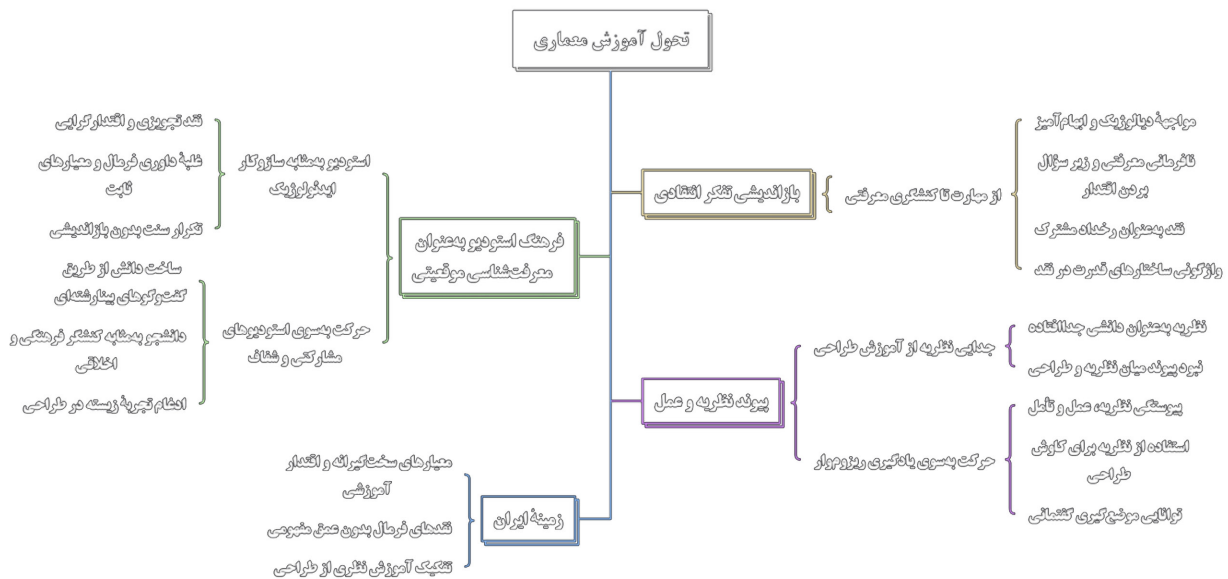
تحول آموزش معماری

بازاندیشی تفکر انتقادی

از مهارت تا کنشگری معرفتی

مواجههٔ دیالوژیک و ابهام‌آمیز

نافرمانی معرفتی و زیر سؤال بردن اقتدار

نقد به‌عنوان رخداد مشترک

واژگونی ساختارهای قدرت در نقد

پیوند نظریه و عمل

جدایی نظریه از آموزش طراحی

نظریه به‌عنوان دانش جداافتاده

نبود پیوند میان نظریه و طراحی

حرکت به‌سوی یادگیری ریزوم‌وار

پیوستگی نظریه، عمل و تأمل

استفاده از نظریه برای کاوش طراحی

توانایی موضع‌گیری کنشگرانه

زمینهٔ ایران

معیارهای سخت‌گیرانه و اقتدار آموزشی

نقدهای فرمال بدون عمق مفهومی

تفکیک آموزش نظری از طراحی

فرهنگ استودیو به‌عنوان معرفت‌شناسی موقعیتی

استودیو به‌مثابه سازوکار ایدئولوژیک

نقد تجویزی و اقتدارگرایی

غلبهٔ داوری فرمال و معیارهای ثابت

تکرار سنت بدون بازاندیشی

حرکت به‌سوی استودیوهای مشارکتی و شفاف

ساخت دانش از طریق گفت‌وگوهای بینارشته‌ای

دانشجو به‌مثابه کنشگر فرهنگی و اخلاقی

ادغام تجربهٔ زیسته در طراحی